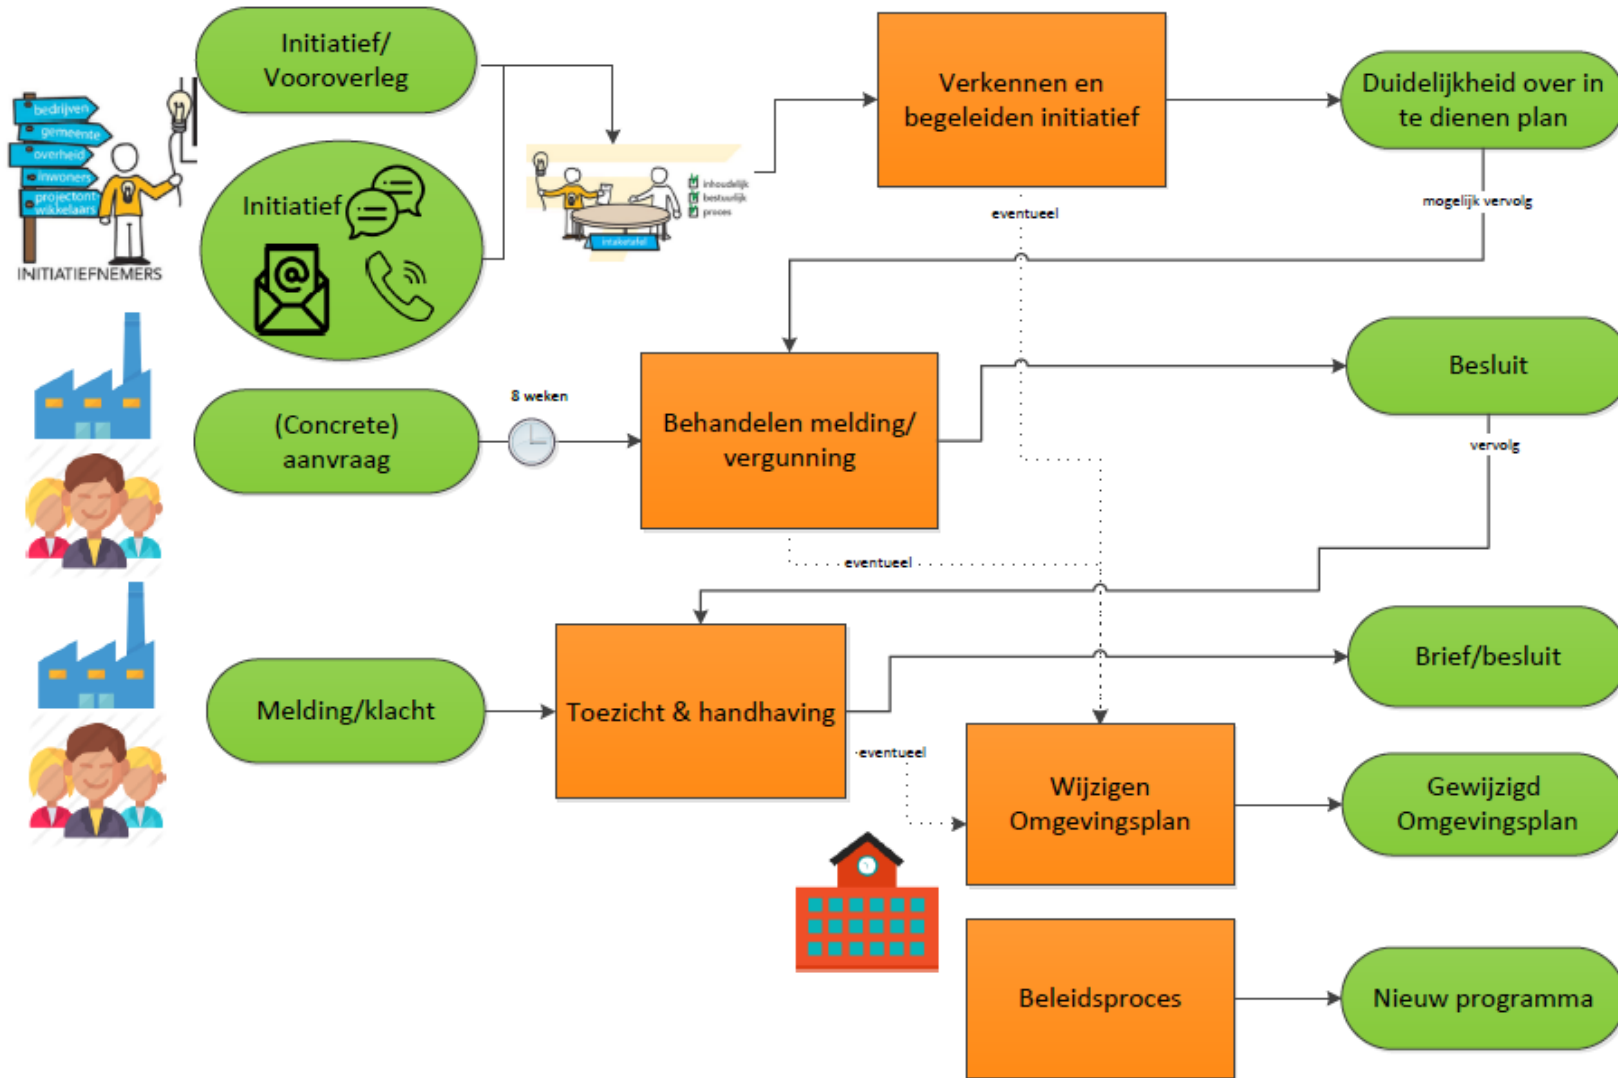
bedrijven
gemeente
overheid
inwoners
projectontwikkelaars
INITIATIEFNEMERS

Initiatief/ Vooroverleg

Initiatief

inhoudelijk
bestuurlijk
proces
intaketafel

Verkennen en begeleiden initiatief

Duidelijkheid over in te dienen plan

eventueel

mogelijk vervolg

(Concrete) aanvraag

8 weken

Behandelen melding/ vergunning

Besluit

vervolg

eventueel

Melding/klacht

Toezicht & handhaving

Brief/besluit

eventueel

Wijzigen Omgevingsplan

Gewijzigd Omgevingsplan

Beleidsproces

Nieuw programma